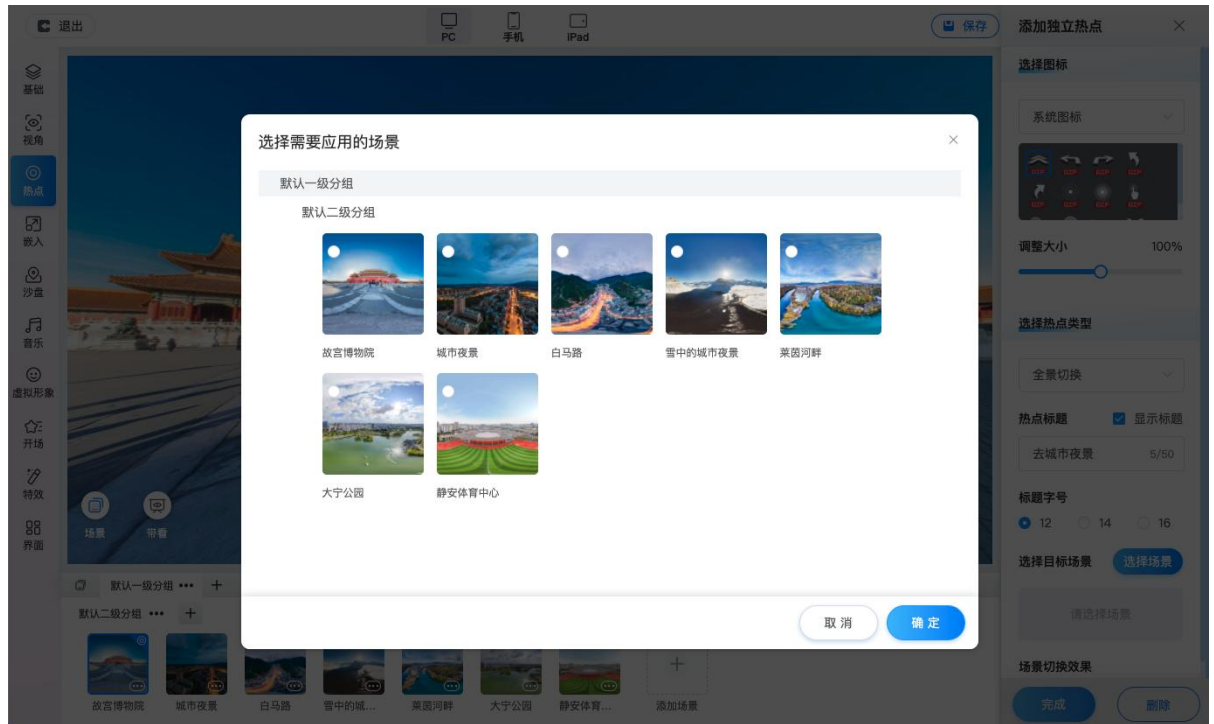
退出

PC
手机
iPad

保存

添加独立热点

基础
视角
热点
嵌入
沙盘
音乐
虚拟形象
开场
特效
界面

选择需要应用的场景

默认一级分组

默认二级分组

故宫博物院
城市夜景
白马路
雪中的城市夜景
莱茵河畔
大宁公园
静安体育中心

取消
确定

场景
带看

默认一级分组 •••
默认二级分组 •••

故宫博物院
城市夜景
白马路
雪中的城...
莱茵河畔
大宁公园
静安体育...
添加场景

选择图标
系统图标
调整大小
100%
选择热点类型
全景切换
热点标题
显示标题
去城市夜景
5/50
标题字号
12
14
16
选择目标场景
选择场景
请选择场景
场景切换效果
完成
删除